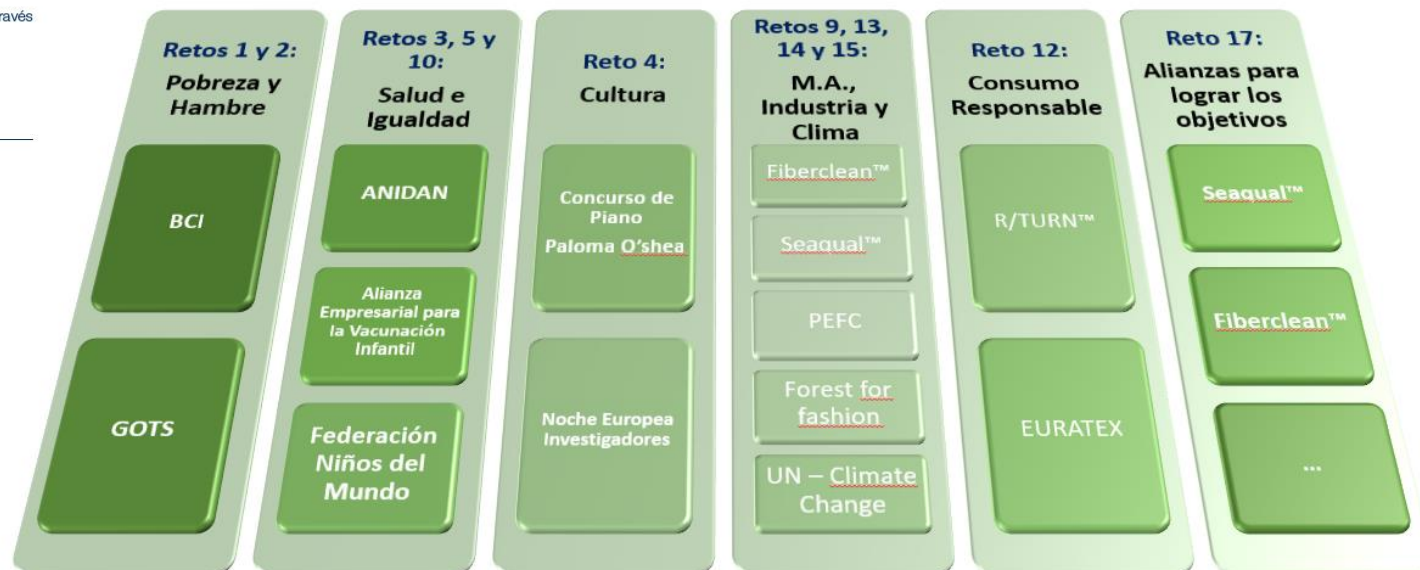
ravés

Retos 1 y 2:
Pobreza y Hambre

BCI

GOTS

Retos 3, 5 y 10:
Salud e Igualdad

ANIDAN

Alianza Empresarial para la Vacunación Infantil

Federación Niños del Mundo

Reto 4:
Cultura

Concurso de Piano
Paloma O'shea

Noche Europea Investigadores

Retos 9, 13, 14 y 15:
M.A., Industria y Clima

Fiberclean™

Seaqual™

PEFC

Forest for fashion

UN – Climate Change

Reto 12:
Consumo Responsable

R/TURN™

EURATEX

Reto 17:
Alianzas para lograr los objetivos

Seaqual™

Fiberclean™

...